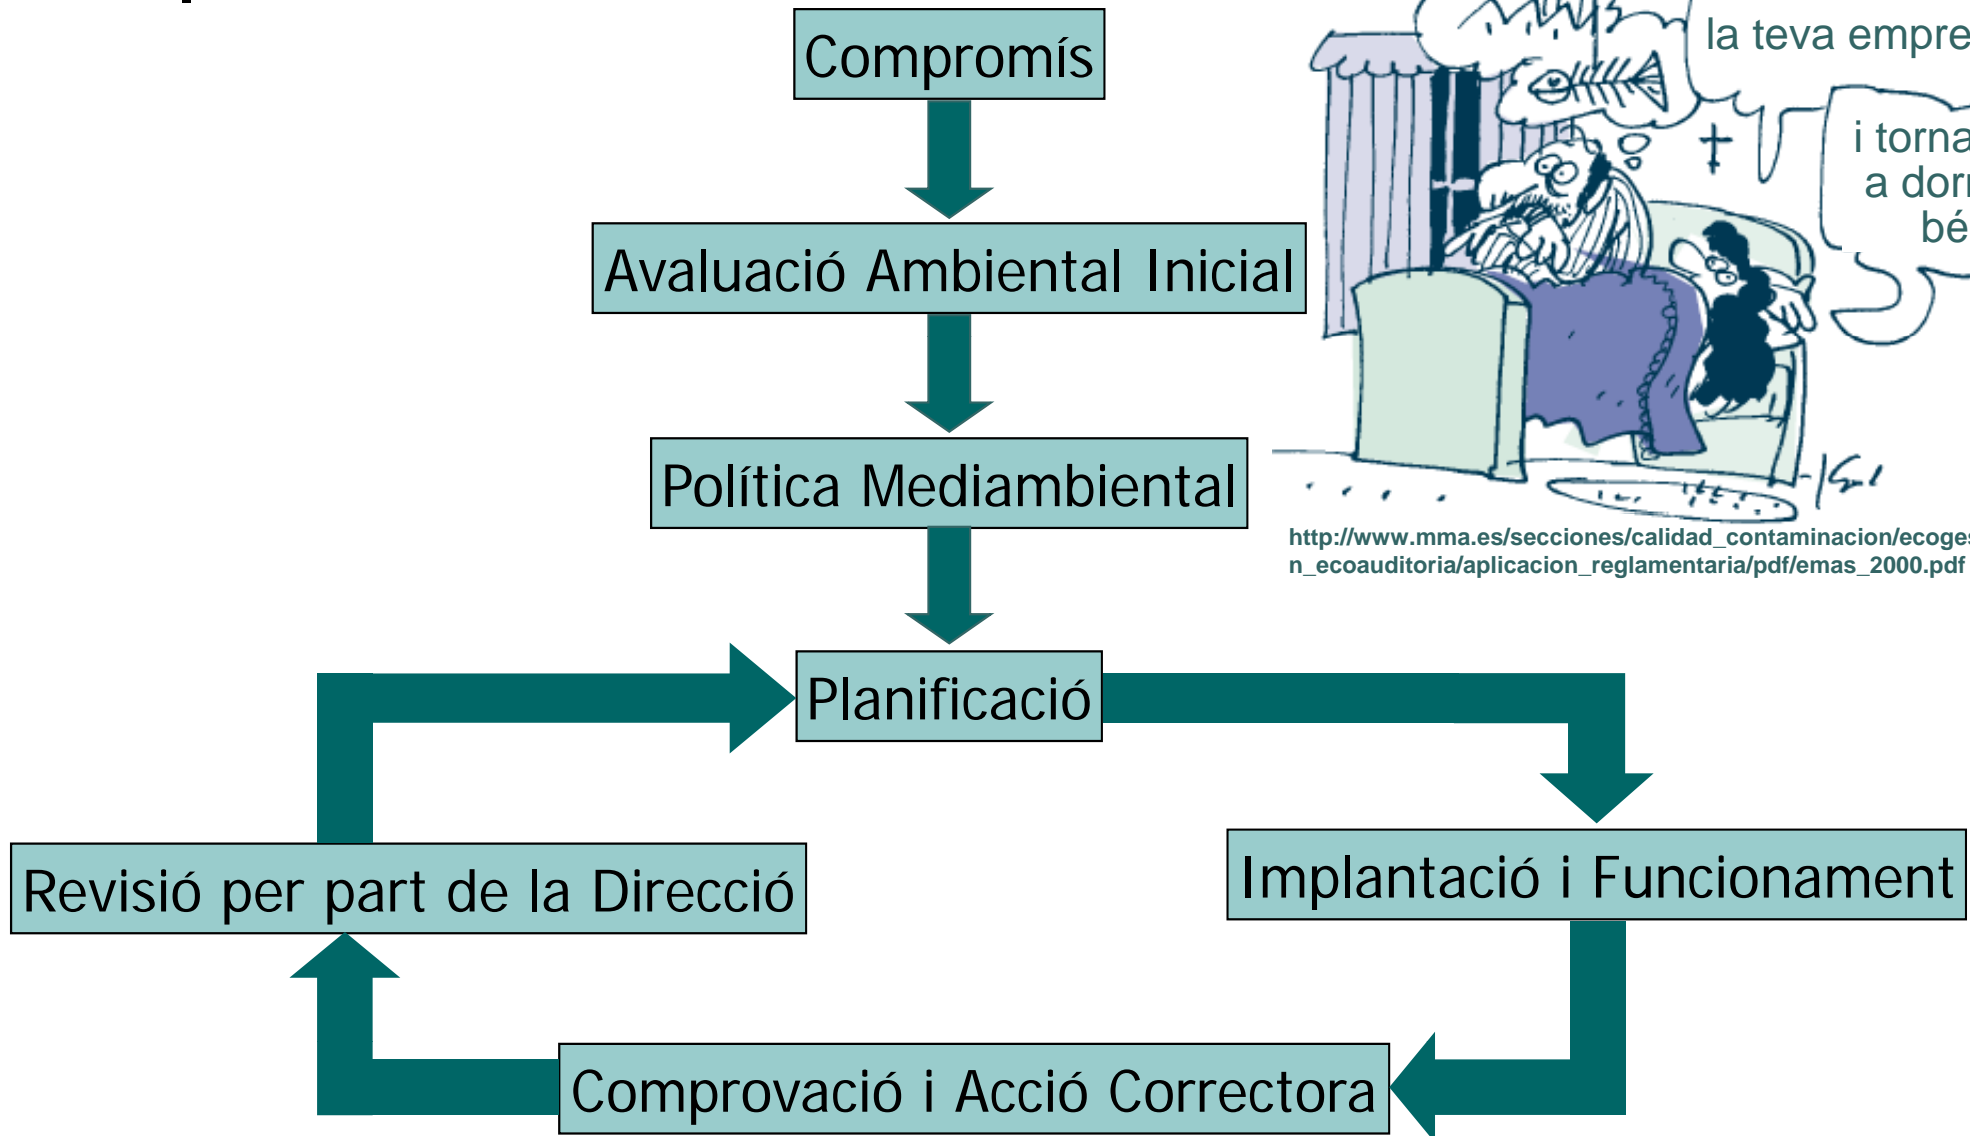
Compromís

Avaluació Ambiental Inicial

Política Mediambiental

Planificació

Implantació i Funcionament

Comprovació i Acció Correctora

Revisió per part de la Direcció

la teva empre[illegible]

i torna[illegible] a dor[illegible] bé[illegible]

http://www.mma.es/secciones/calidad_contaminacion/ecoges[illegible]n_ecoauditoria/aplicacion_reglamentaria/pdf/emas_2000.pdf